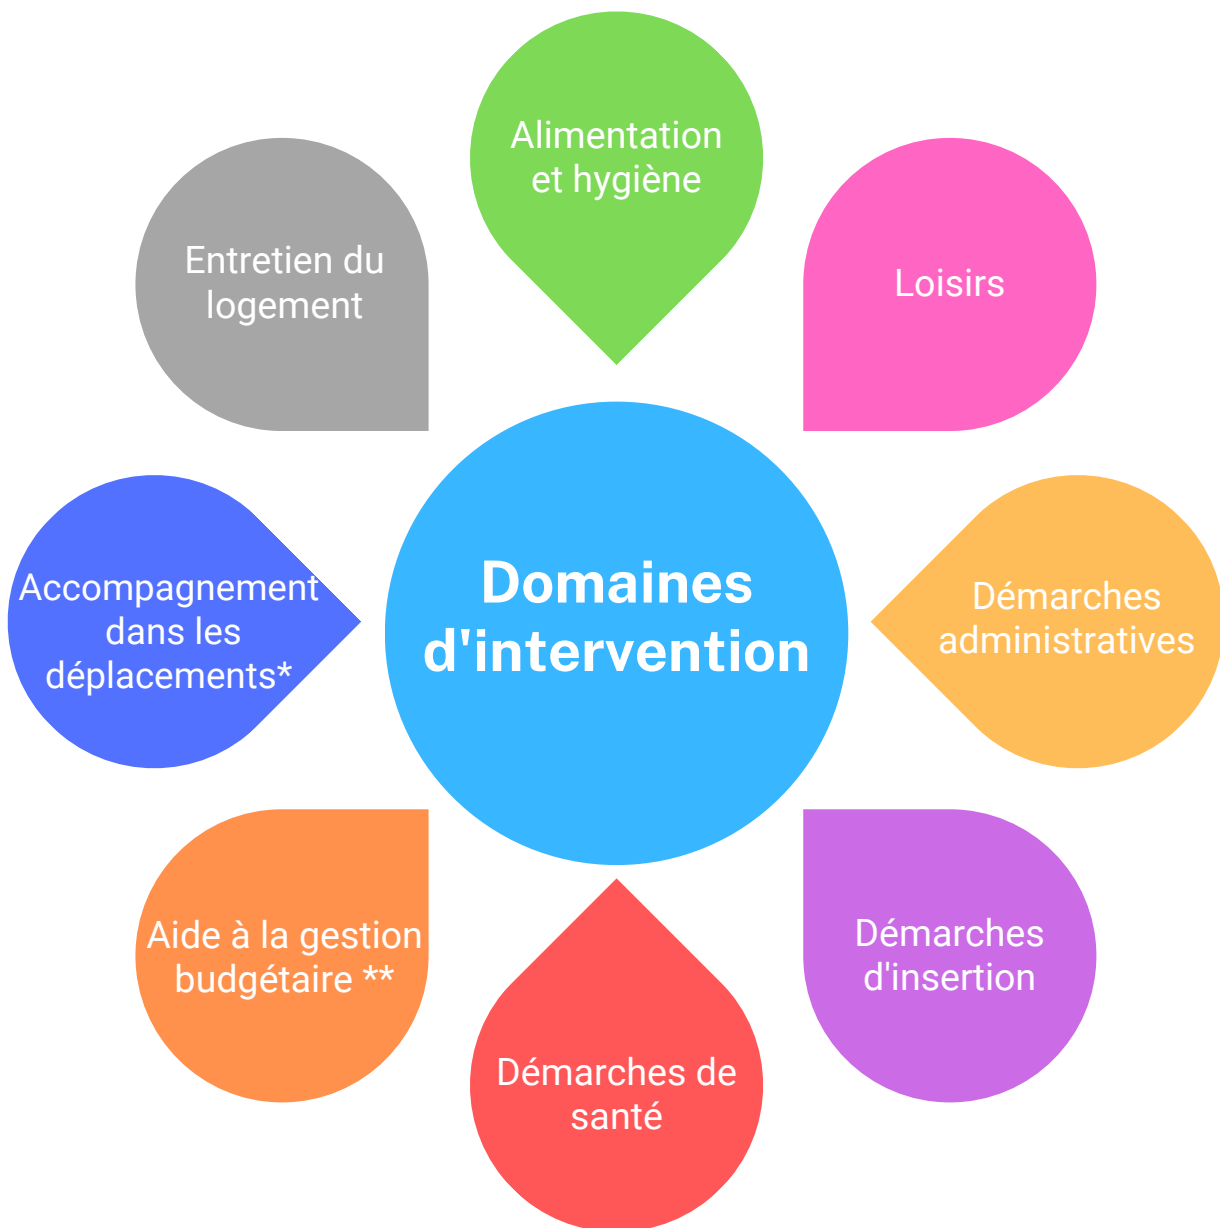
Domaines d'intervention

Alimentation et hygiène

Loisirs

Démarches administratives

Démarches d'insertion

Démarches de santé

Aide à la gestion budgétaire **

Accompagnement dans les déplacements*

Entretien du logement